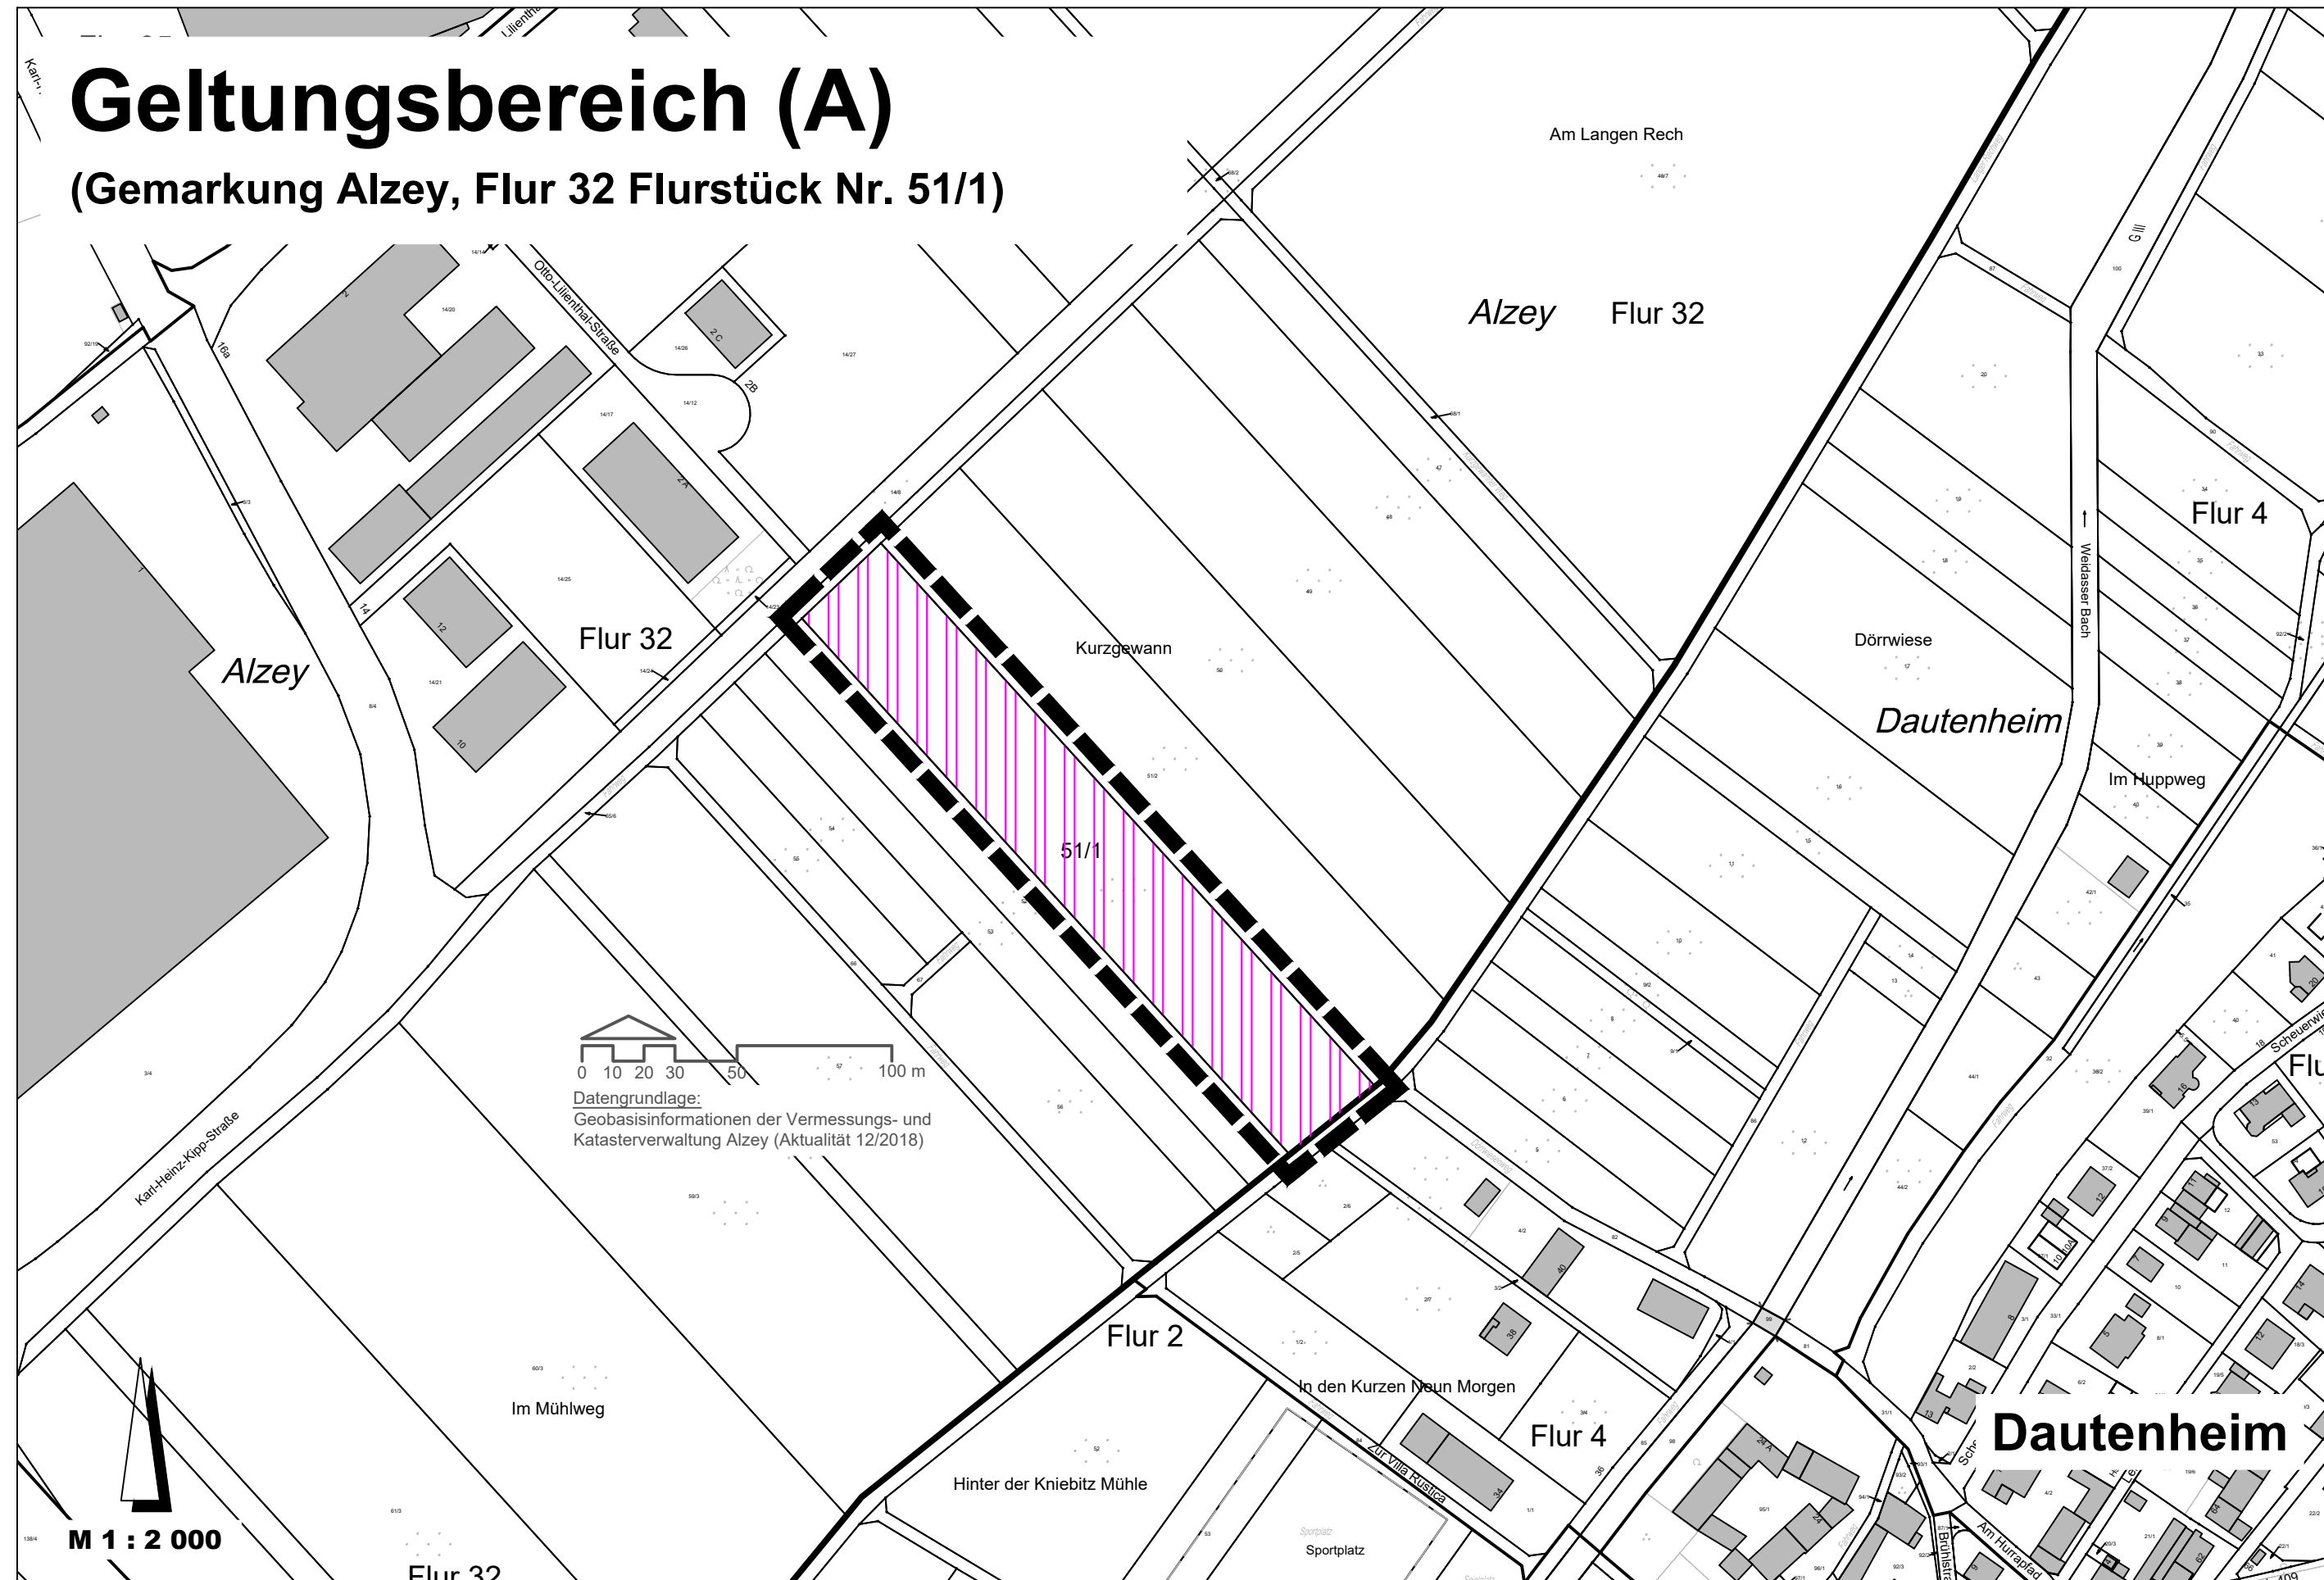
Geltungsbereich (A)
(Gemarkung Alzey, Flur 32 Flurstück Nr. 51/1)

Am Langen Rech
Alzey Flur 32
Otto-Lilienthal-Straße
Flur 4
Dörrwiese
Weidasser Bach
Dautenheim
Im Huppweg
Kurzgewann
Flur 32
Alzey
51/1
0 10 20 30 50 100 m
Datengrundlage:
Geobasisinformationen der Vermessungs- und Katasterverwaltung Alzey (Aktualität 12/2018)
Karl-Heinz-Kipp-Straße
Flur 2
In den Kurzen Neun Morgen
Flur 4
Im Mühlweg
Hinter der Kniebitz Mühle
Zur Villa Rustica
Sportplatz
Am Hurrapfad
Scheuerweg
Dautenheim
M 1 : 2 000
Flur 32